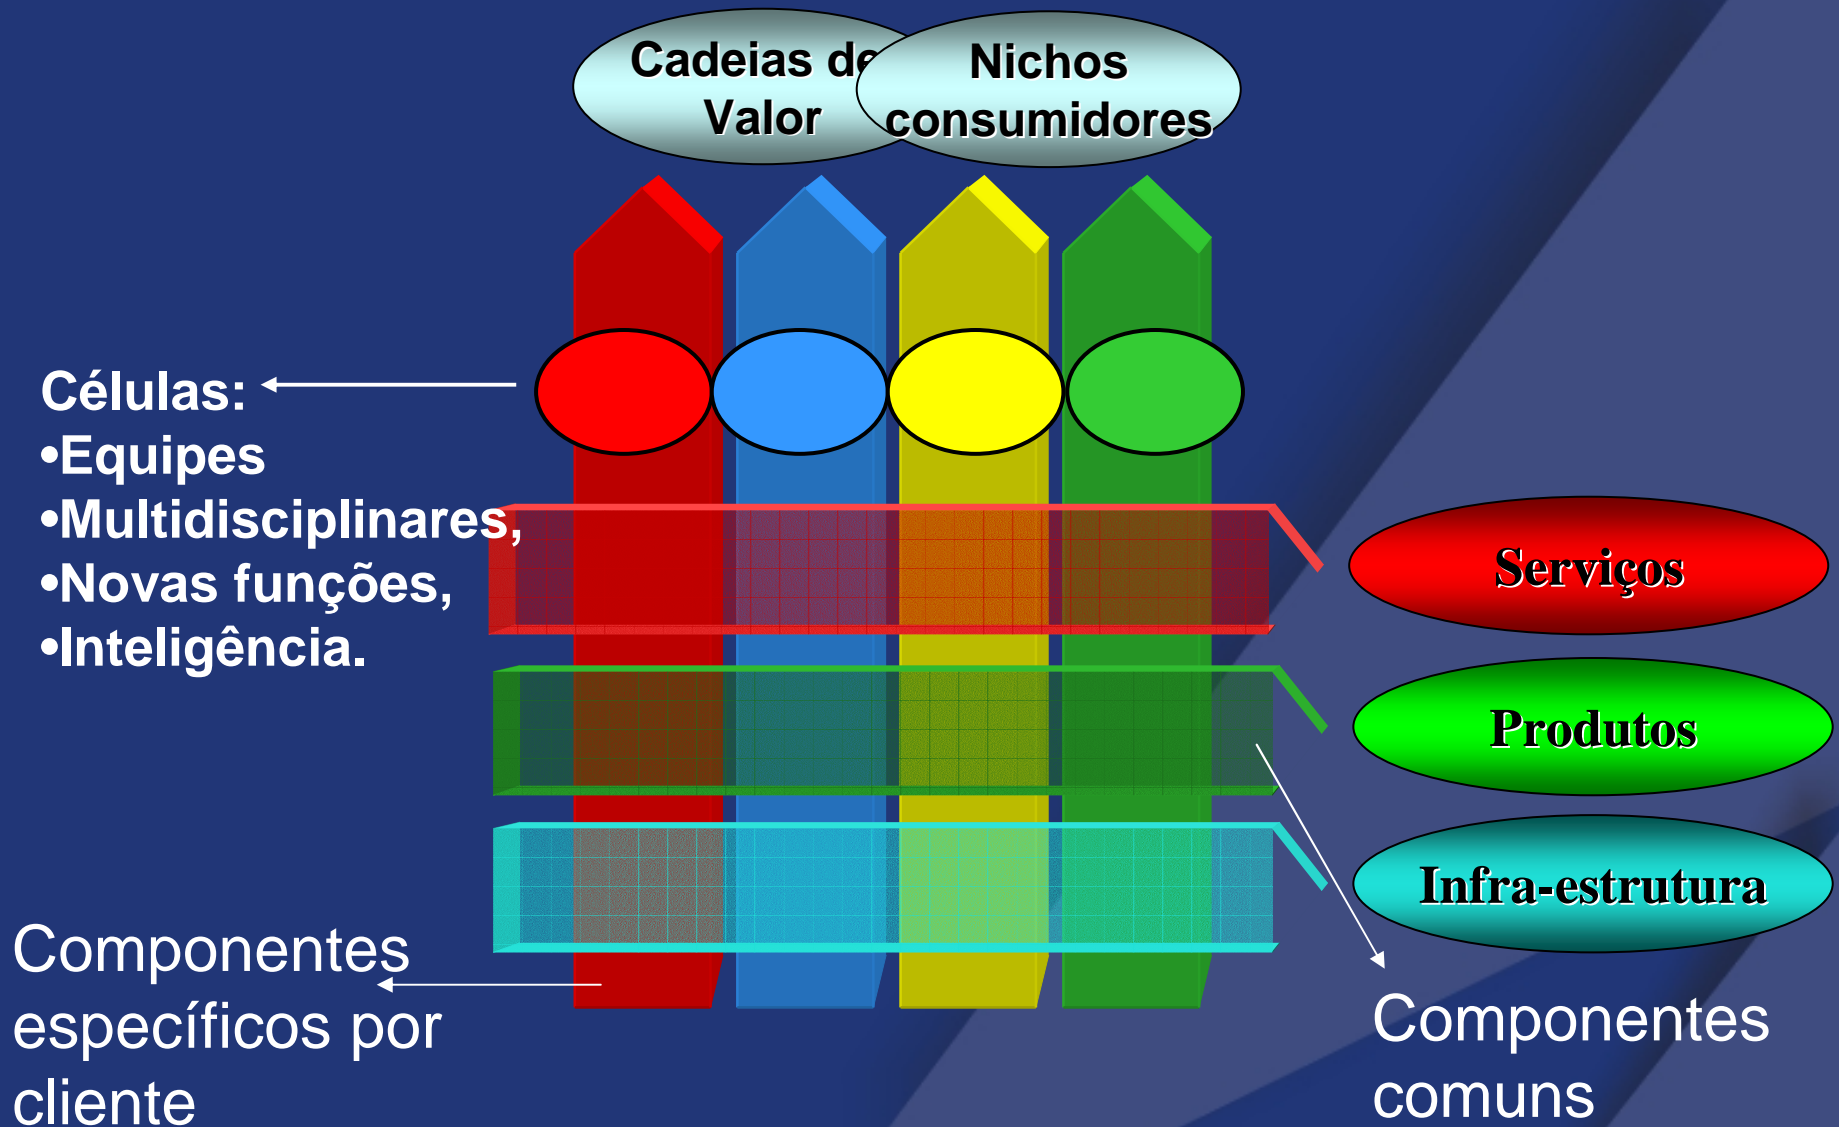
Cadeias de Valor

Nichos consumidores

Células:
•Equipes
•Multidisciplinares,
•Novas funções,
•Inteligência.

Serviços

Produtos

Infra-estrutura

Componentes específicos por cliente

Componentes comuns